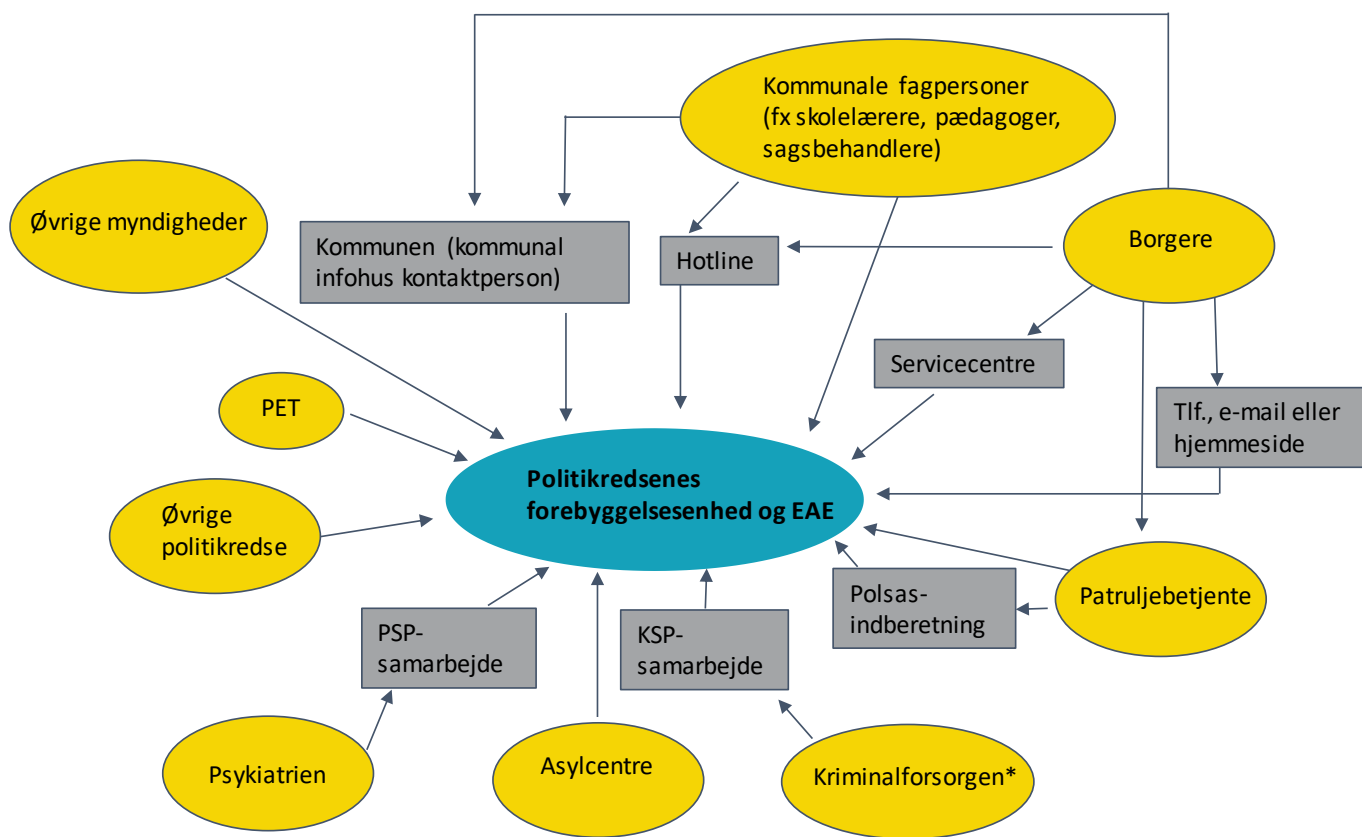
Kommunale fagpersoner (fx skolelærere, pædagoger, sagsbehandlere)

Øvrige myndigheder

Kommunen (kommunal infohus kontaktperson)

Hotline

Borgere

Servicecentre

PET

Tlf., e-mail eller hjemmeside

Politikredsenes forebyggelsesenhed og EAE

Øvrige politikredse

Polsas-indberetning

Patruljebetjente

PSP-samarbejde

KSP-samarbejde

Psykiatrien

Asylcentre

Kriminalforsorgen*